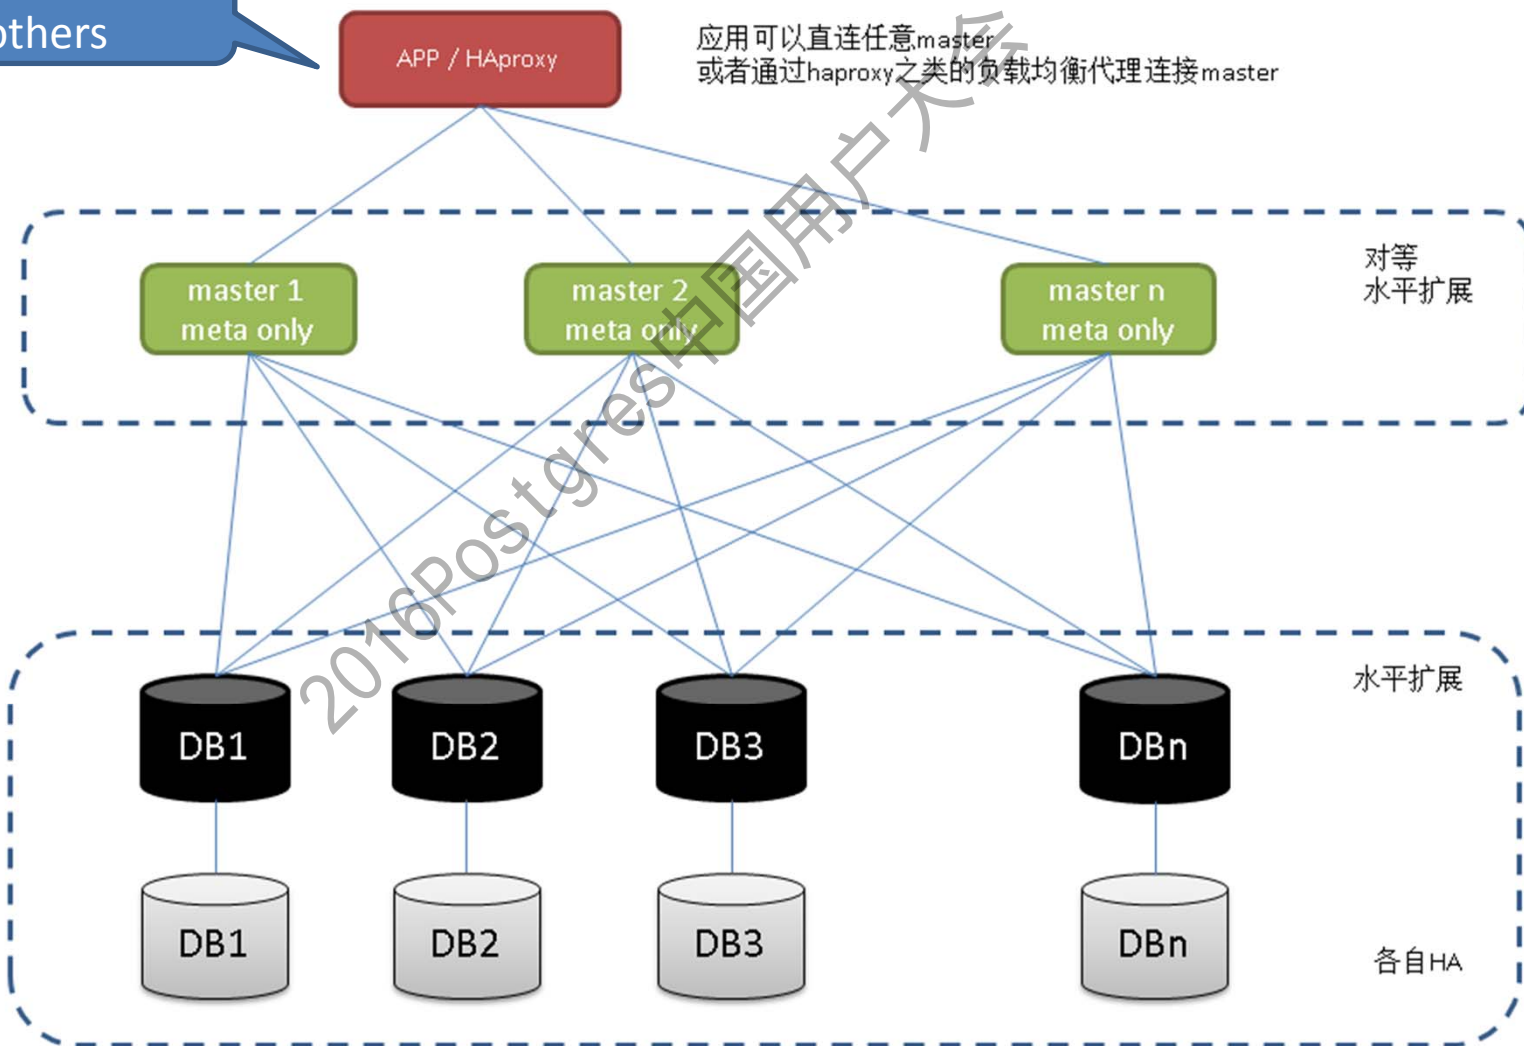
thers

APP / HAproxy

应用可以直连任意master
或者通过haproxy之类的负载均衡代理连接master

2016PostgreSQL中国用户大会

master 1
meta only

master 2
meta only

master n
meta only

对等
水平扩展

水平扩展

DB1

DB2

DB3

DBn

DB1

DB2

DB3

DBn

各自HA